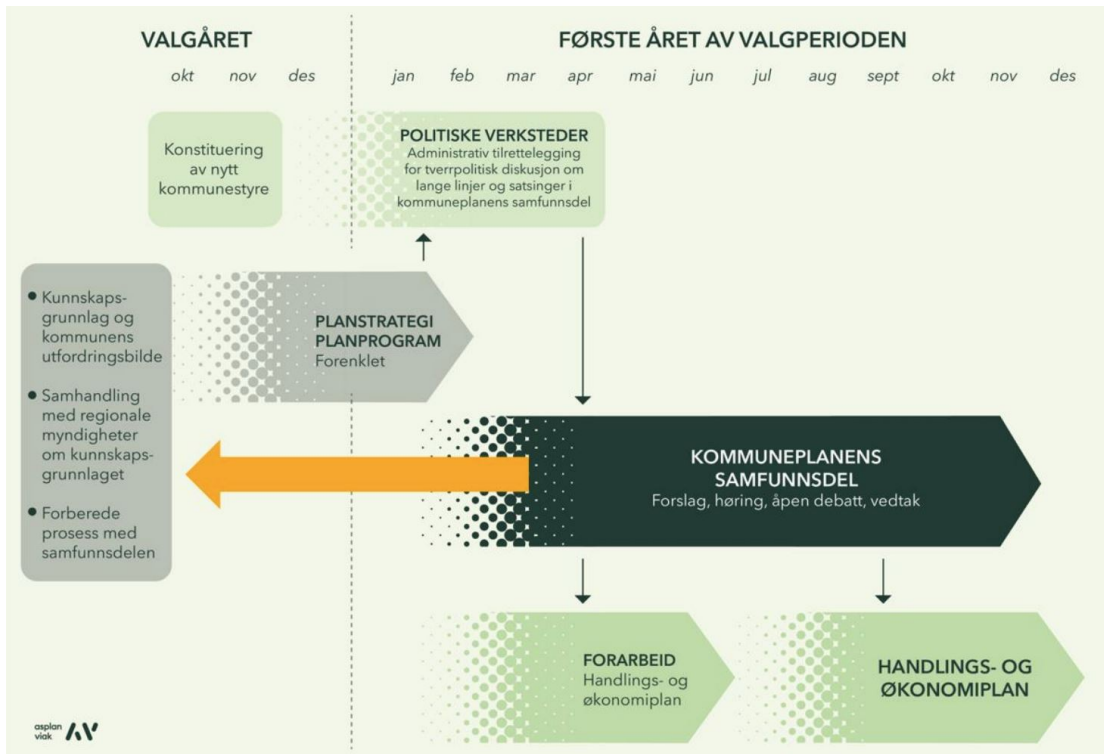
VALGÅRET

okt nov des

FØRSTE ÅRET AV VALGPERIODEN

jan feb mar apr mai jun jul aug sept okt nov des

Konstituering av nytt kommunestyre

POLITISKE VERKSTEDER
Administrativ tilrettelegging for tverrpolitisk diskusjon om lange linjer og satsinger i kommuneplanens samfunnsdel

• Kunnskapsgrunnlag og kommunens utfordringsbilde

• Samhandling med regionale myndigheter om kunnskapsgrunnlaget

• Forberede prosess med samfunnsdelen

PLANSTRATEGI
PLANPROGRAM
Forenklet

KOMMUNEPLANENS SAMFUNNSDEL
Forslag, høring, åpen debatt, vedtak

FORARBEID
Handlings- og økonomiplan

HANDLINGS- OG ØKONOMIPLAN

asplan viak